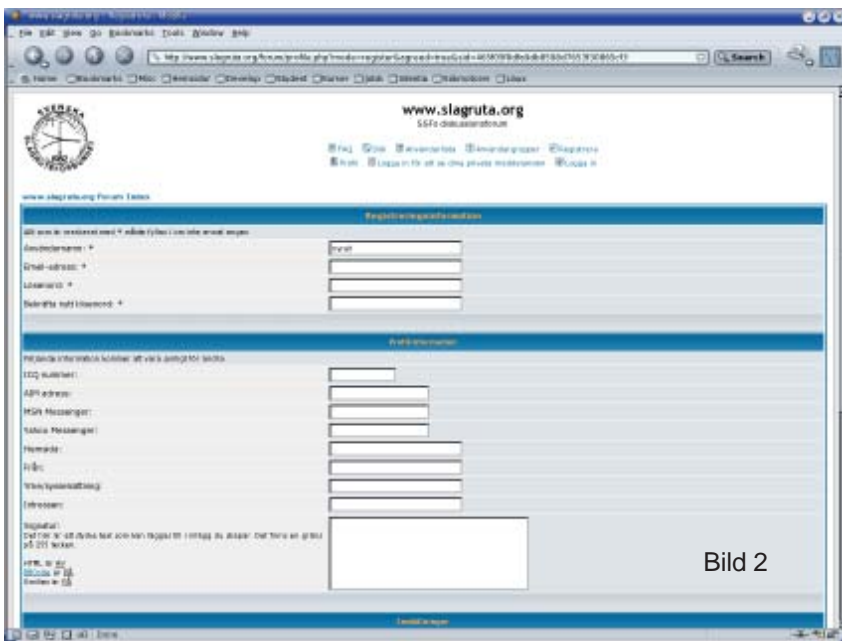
File Edit View Go Bookmarks Tools Window Help

Search

Home Bookmarks

www.slagruta.org
SSFs diskussionsforum

FAQ Sök Användarlista Användargrupper Registrera
Profil Logga in för att se dina privata meddelanden Logga in

www.slagruta.org Forum Index

Registreringsinformation

Alla som är markerade med * måste fyllas i om inte annat anges

Användarnamn: *
Email-adress: *
Lösenord: *
Bekräfta nytt lösenord: *

Profilinformation

Följande information kommer att vara synlig för andra.

ICQ nummer:
AIM adress:
MSN Messenger:
Yahoo Messenger:
Hemsida:
Från:
Yrke/sysselsättning:
Intressen:

Signatur:
Det här är ett block text som kan läggas till i inlägg du skapar. Det finns en gräns på 255 tecken.

HTML är AV
BBCode är PÅ
Smilies är PÅ

Inställningar

Bild 2

Done